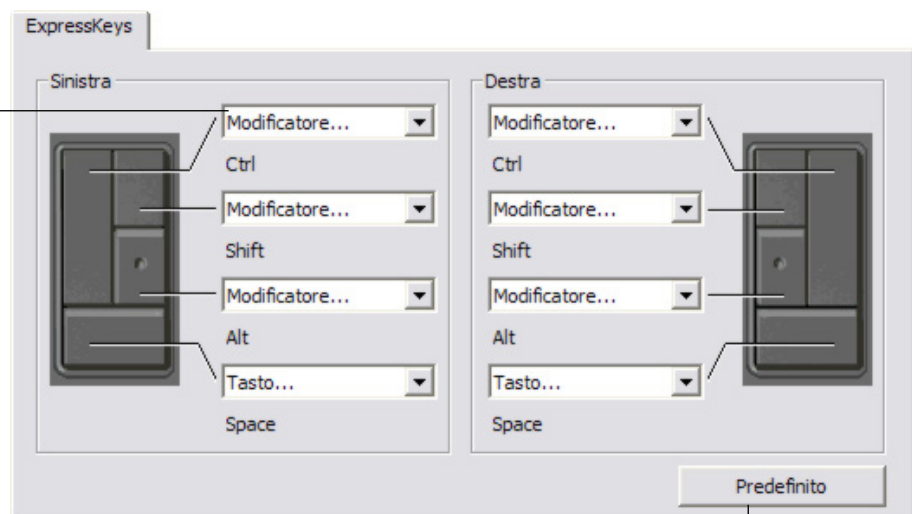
ExpressKeys

Sinistra

Modificatore...
Ctrl

Modificatore...
Shift

Modificatore...
Alt

Tasto...
Space

Destra

Modificatore...
Ctrl

Modificatore...
Shift

Modificatore...
Alt

Tasto...
Space

Predefinito